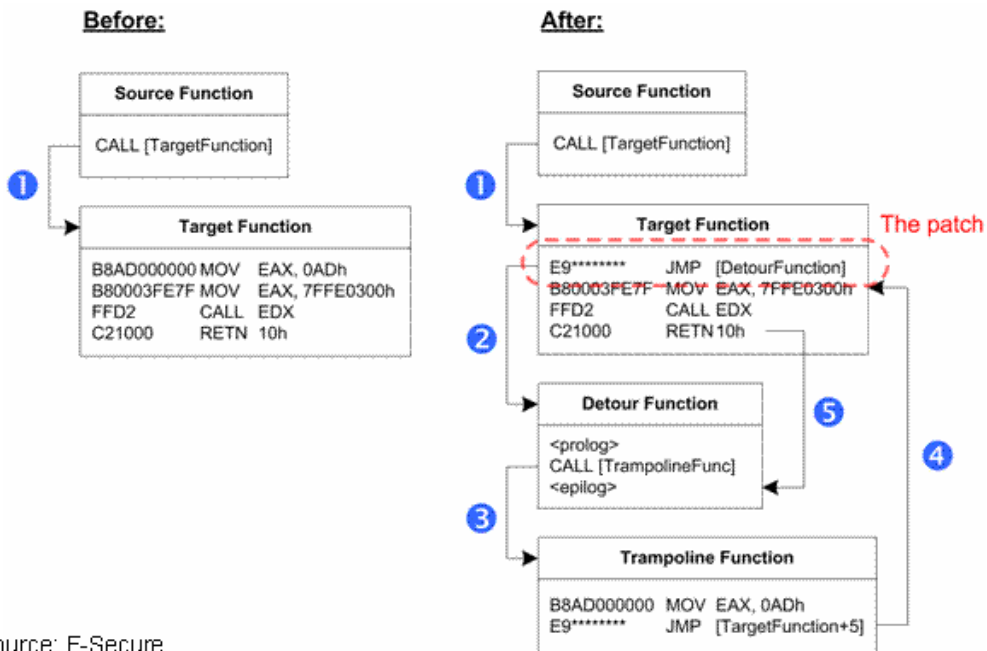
Before:

Source Function

CALL [TargetFunction]

1

Target Function

B8AD000000 MOV EAX, 0ADh
B80003FE7F MOV EAX, 7FFE0300h
FFD2 CALL EDX
C21000 RETN 10h

After:

Source Function

CALL [TargetFunction]

1

Target Function

The patch

E9******** JMP [DetourFunction]
B80003FE7F MOV EAX, 7FFE0300h
FFD2 CALL EDX
C21000 RETN 10h

2

Detour Function

<prolog>
CALL [TrampolineFunc]
<epilog>

5

4

3

Trampoline Function

B8AD000000 MOV EAX, 0ADh
E9******** JMP [TargetFunction+5]

urce: F-Secure